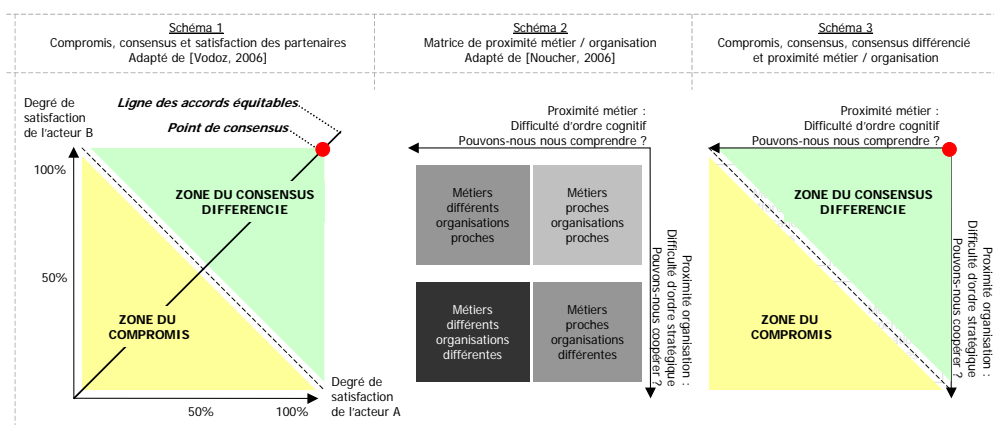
Schéma 1
Compromis, consensus et satisfaction des partenaires
Adapté de [Vodoz, 2006]

Schéma 2
Matrice de proximité métier / organisation
Adapté de [Noucher, 2006]

Schéma 3
Compromis, consensus, consensus différencié et proximité métier / organisation

Degré de satisfaction de l'acteur B

Ligne des accords équitables

Point de consensus

100%

50%

ZONE DU CONSENSUS DIFFERENCIE

ZONE DU COMPROMIS

Degré de satisfaction de l'acteur A

50%

100%

Proximité métier :
Difficulté d'ordre cognitif
Pouvons-nous nous comprendre ?

Métiers différents organisations proches

Métiers proches organisations proches

Métiers différents organisations différentes

Métiers proches organisations différentes

Proximité organisation :
Difficulté d'ordre stratégique
Pouvons-nous coopérer ?

Proximité métier :
Difficulté d'ordre cognitif
Pouvons-nous nous comprendre ?

ZONE DU CONSENSUS DIFFERENCIE

ZONE DU COMPROMIS

Proximité organisation :
Difficulté d'ordre stratégique
Pouvons-nous coopérer ?